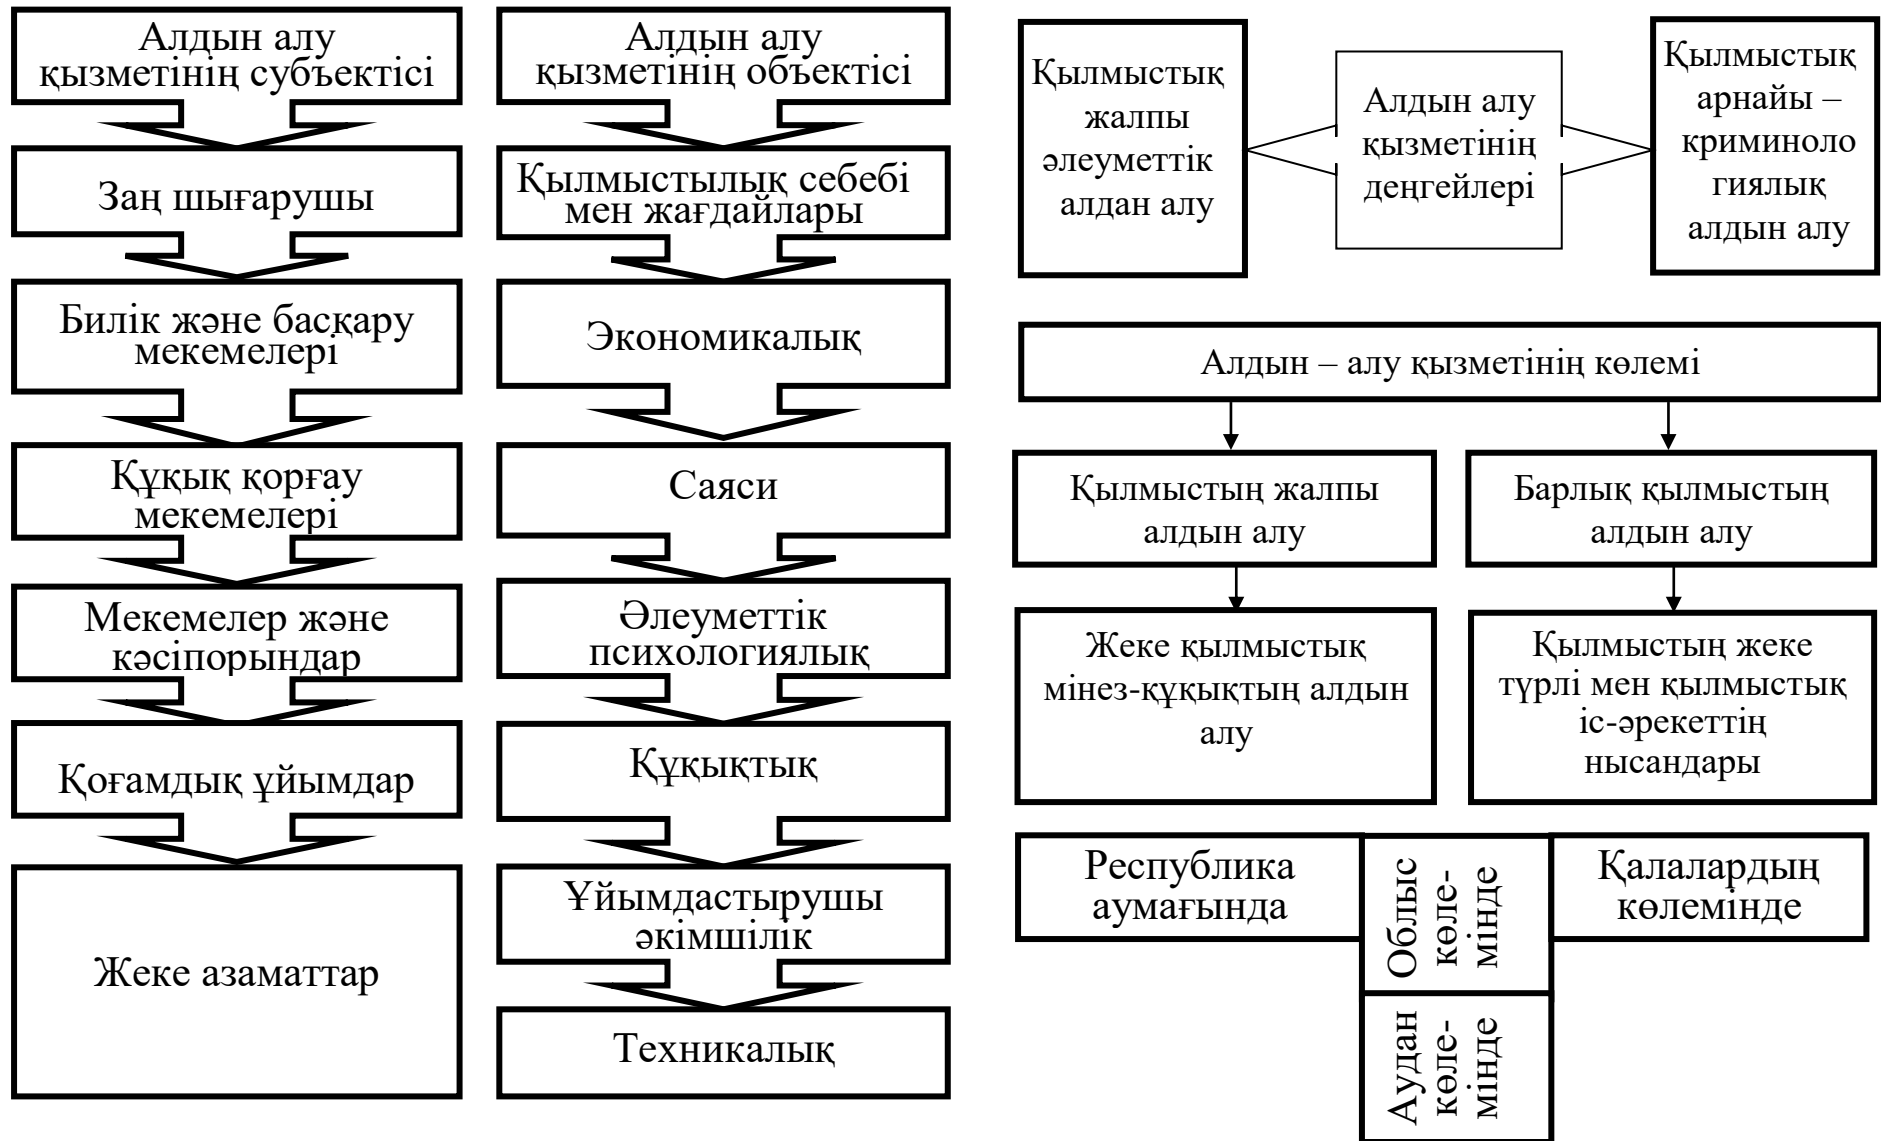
Алдын алу қызметінің субъектісі

Заң шығарушы

Билік және басқару мекемелері

Құқық қорғау мекемелері

Мекемелер және кәсіпорындар

Қоғамдық ұйымдар

Жеке азаматтар

Алдын алу қызметінің объектісі

Қылмыстылық себебі мен жағдайлары

Экономикалық

Саяси

Әлеуметтік психологиялық

Құқықтық

Ұйымдастырушы әкімшілік

Техникалық

Қылмыстық жалпы әлеуметтік алдан алу

Алдын алу қызметінің деңгейлері

Қылмыстық арнайы – криминоло гиялық алдын алу

Алдын – алу қызметінің көлемі

Қылмыстың жалпы алдын алу

Барлық қылмыстың алдын алу

Жеке қылмыстық мінез-құқықтың алдын алу

Қылмыстың жеке түрлі мен қылмыстық іс-әрекеттің нысандары

Республика аумағында

Облыс көлемінде

Қалалардың көлемінде

Аудан көлемінде